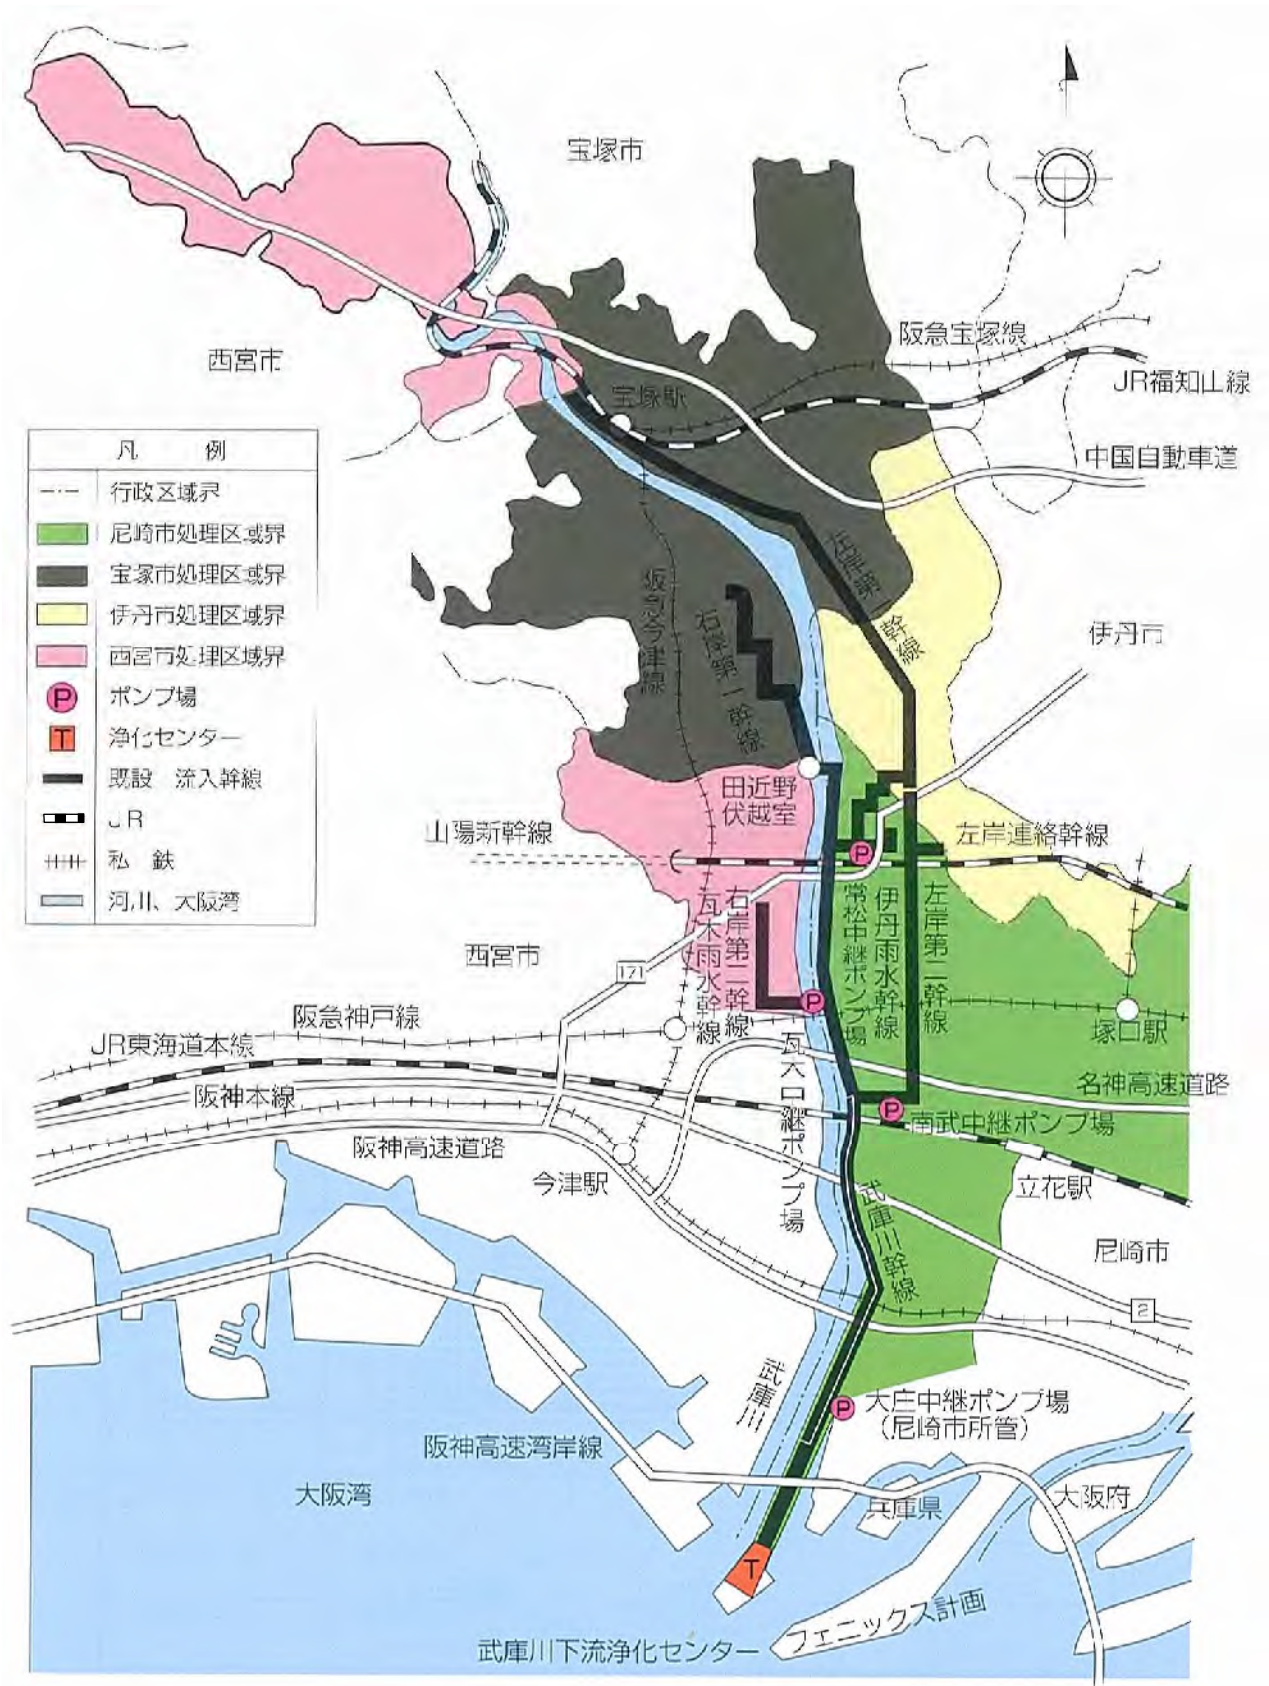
宝塚市

西宮市

阪急宝塚線

JR福知山線

宝塚駅

中国自動車道

| 凡　例 | |
|---|---|
| | 行政区域界 |
| | 尼崎市処理区域界 |
| | 宝塚市処理区域界 |
| | 伊丹市処理区域界 |
| | 西宮市処理区域界 |
| P | ポンプ場 |
| T | 浄化センター |
| | 既設　流入幹線 |
| | JR |
| | 私　鉄 |
| | 河川、大阪湾 |

左岸第一幹線

阪急今津線

右岸第一幹線

伊丹市

田近野伏越室

山陽新幹線

左岸連絡幹線

右岸第二幹線

瓦木雨水幹線

常松中継ポンプ場

伊丹雨水幹線

左岸第二幹線

西宮市

171

阪急神戸線

塚口駅

JR東海道本線

瓦木口継ポンプ場

名神高速道路

阪神本線

南武中継ポンプ場

阪神高速道路

今津駅

立花駅

武庫川幹線

尼崎市

2

武庫川

大庄中継ポンプ場（尼崎市所管）

阪神高速湾岸線

大阪湾

兵庫県

大阪府

T

フェニックス計画

武庫川下流浄化センター